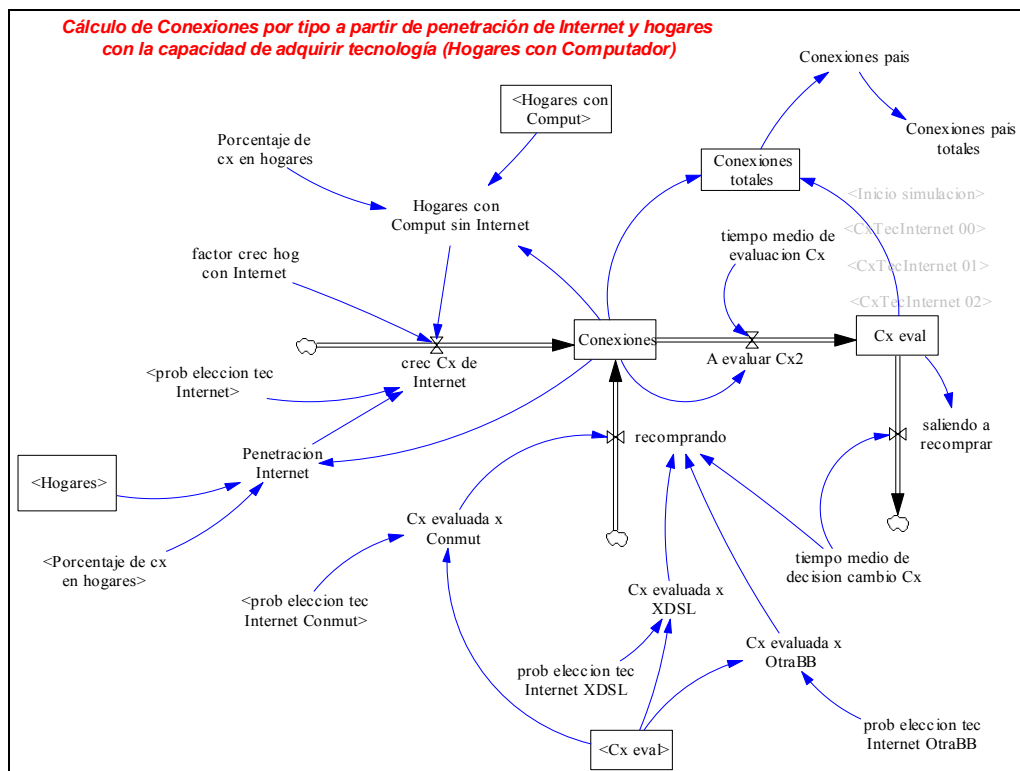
Cálculo de Conexiones por tipo a partir de penetración de Internet y hogares con la capacidad de adquirir tecnología (Hogares con Computador)

Conexiones pais

Conexiones pais totales

<Hogares con Comput>

Porcentaje de cx en hogares

Conexiones totales

<Inicio simulacion>

Hogares con Comput sin Internet

<CxTecInternet 00>

tiempo medio de evaluacion Cx

factor crec hog con Internet

<CxTecInternet 01>

<CxTecInternet 02>

Conexiones

Cx eval

crec Cx de Internet

A evaluar Cx2

<prob eleccion tec Internet>

saliendo a recomprar

recomprando

Penetracion Internet

<Hogares>

Cx evaluada x Conmut

<Porcentaje de cx en hogares>

tiempo medio de decision cambio Cx

Cx evaluada x XDSL

<prob eleccion tec Internet Conmut>

Cx evaluada x OtraBB

prob eleccion tec Internet XDSL

prob eleccion tec Internet OtraBB

<Cx eval>